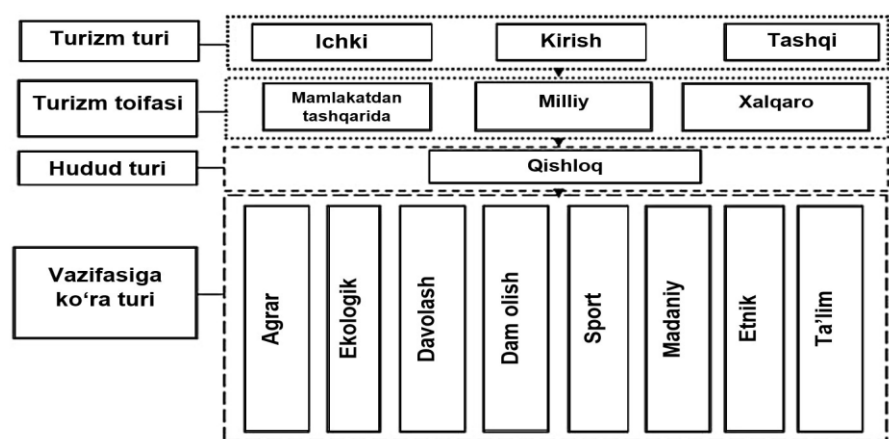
Turizm turi

Ichki

Kirish

Tashqi

Turizm toifasi

Mamlakatdan tashqarida

Milliy

Xalqaro

Hudud turi

Qishloq

Vazifasiga ko‘ra turi

Agrar

Ekologik

Davolash

Dam olish

Sport

Madaniy

Etnik

Ta’lim